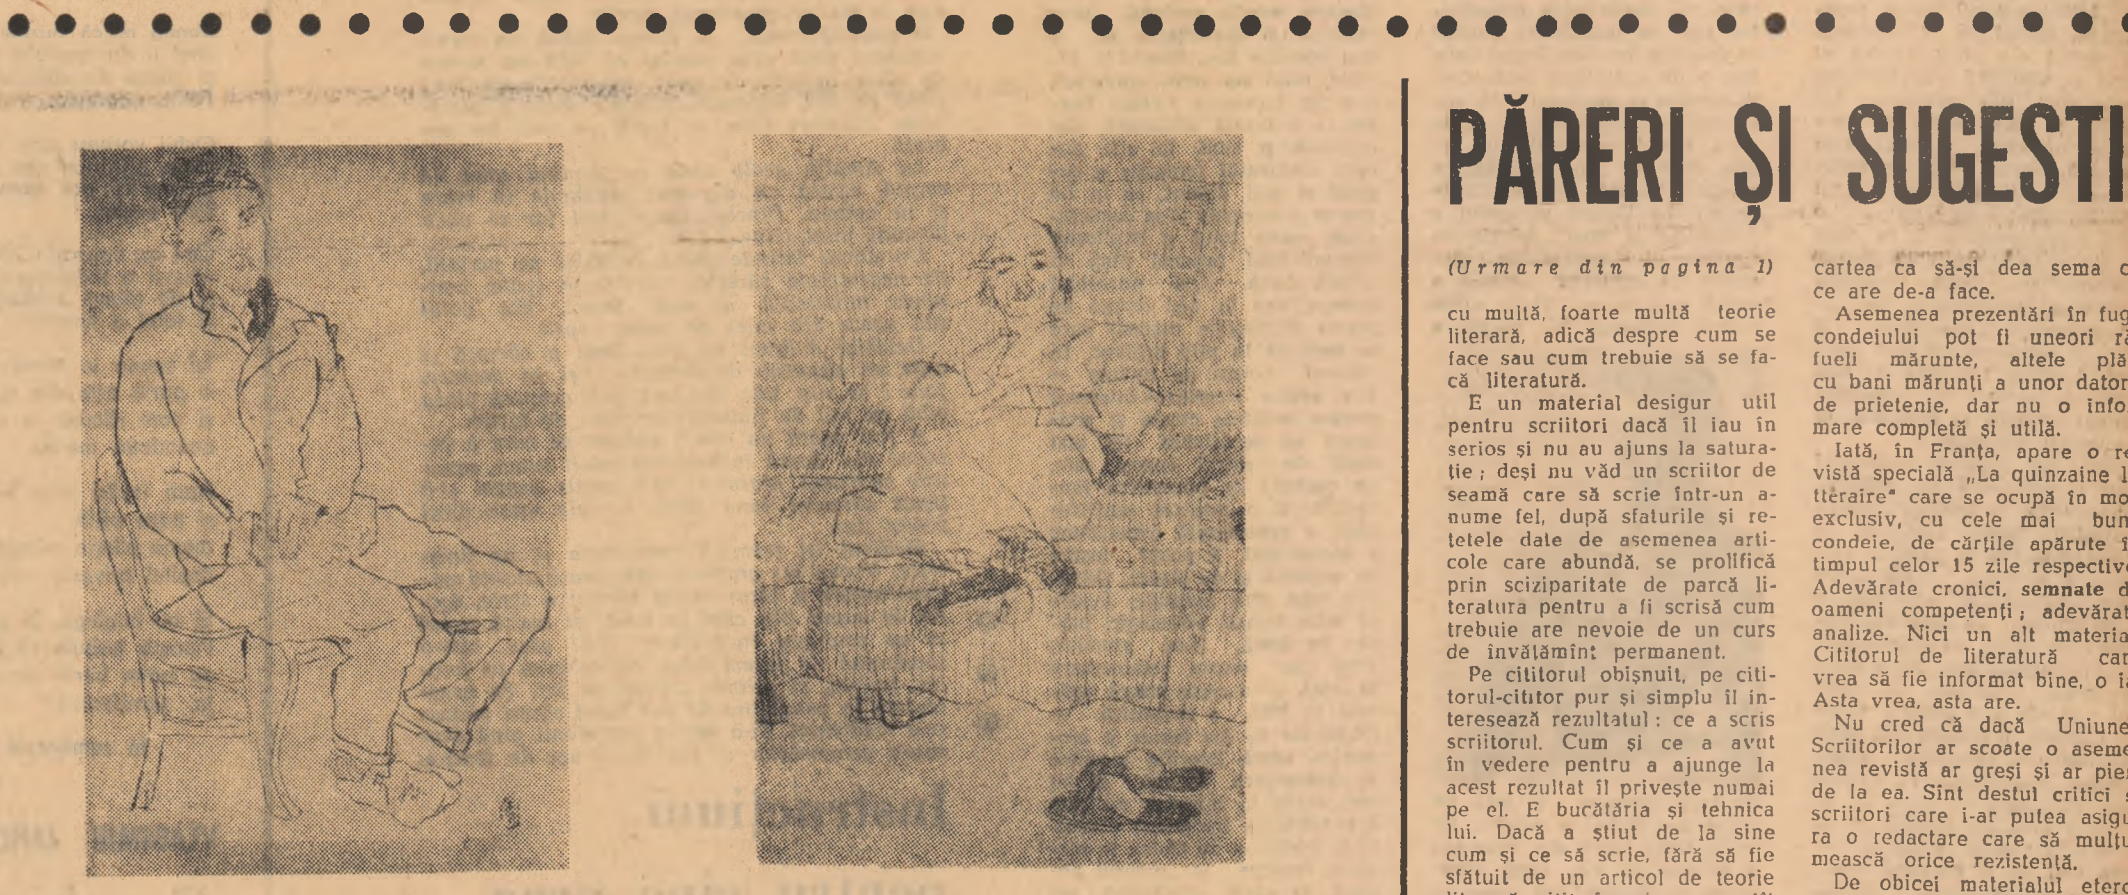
PĂRERI ȘI SUGESTI

(Urmare din pagina 1)

cu multă, foarte multă teorie literară, adică despre cum se face sau cum trebuie să se facă literatură.

E un material desigur util pentru scriitori dacă îl iau în serios și nu au ajuns la saturatie ; deși nu văd un scriitor de seamă care să scrie într-un anume fel, după sfaturile și retetele date de asemenea articole care abundă, se prolifică prin sciziparitate de parcă literatura pentru a fi scrisă cum trebuie are nevoie de un curs de învățămînt permanent.

Pe cititorul obișnuit, pe cititorul-cititor pur și simplu îl interesează rezultatul : ce a scris scriitorul. Cum și ce a avut în vedere pentru a ajunge la acest rezultat îl privește numai pe el. E bucătăria și tehnica lui. Dacă a știut de la sine cum și ce să scrie, fără să fie sfătuit de un articol de teorie

cartea ca să-și dea sema c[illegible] ce are de-a face.

Asemenea prezentări în fug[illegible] condeiului pot fi uneori ră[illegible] fueli mărunte, altele plă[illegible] cu bani mărunți a unor dator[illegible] de prietenie, dar nu o info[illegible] mare completă și utilă.

Iată, în Franța, apare o re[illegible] vistă specială „La quinzaine li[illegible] ttéraire" care se ocupă în mo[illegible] exclusiv, cu cele mai bun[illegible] condeie, de cărțile apărute î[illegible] timpul celor 15 zile respective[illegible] Adevărate cronici, semnate d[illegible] oameni competenți ; adevărat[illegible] analize. Nici un alt materia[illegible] Cititorul de literatură car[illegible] vrea să fie informat bine, o ia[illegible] Asta vrea, asta are.

Nu cred că dacă Uniune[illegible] Scriitorilor ar scoate o aseme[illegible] nea revistă ar greși și ar pier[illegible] de la ea. Sînt destul critici ș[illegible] scriitori care i-ar putea asigu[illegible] ra o redactare care să multu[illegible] mească orice rezistență.

De obicei materialul eter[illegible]